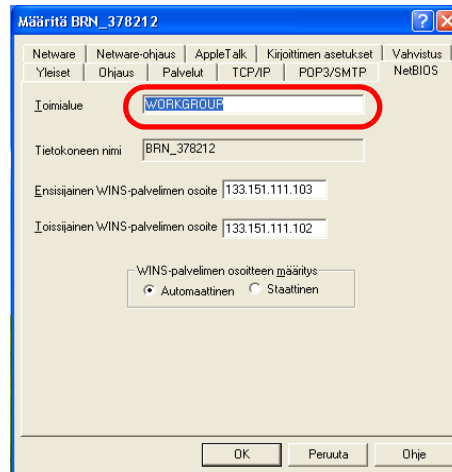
Määritä BRN_378212

Netware | Netware-ohjaus | AppleTalk | Kirjoittimen asetukset | Vahvistus
Yleiset | Ohjaus | Palvelut | TCP/IP | POP3/SMTP | NetBIOS

Toimialue WORKGROUP

Tietokoneen nimi BRN_378212

Ensisijainen WINS-palvelimen osoite 133.151.111.103

Toissijainen WINS-palvelimen osoite 133.151.111.102

WINS-palvelimen osoitteen määritys
Automaattinen Staattinen

OK Peruuta Ohje